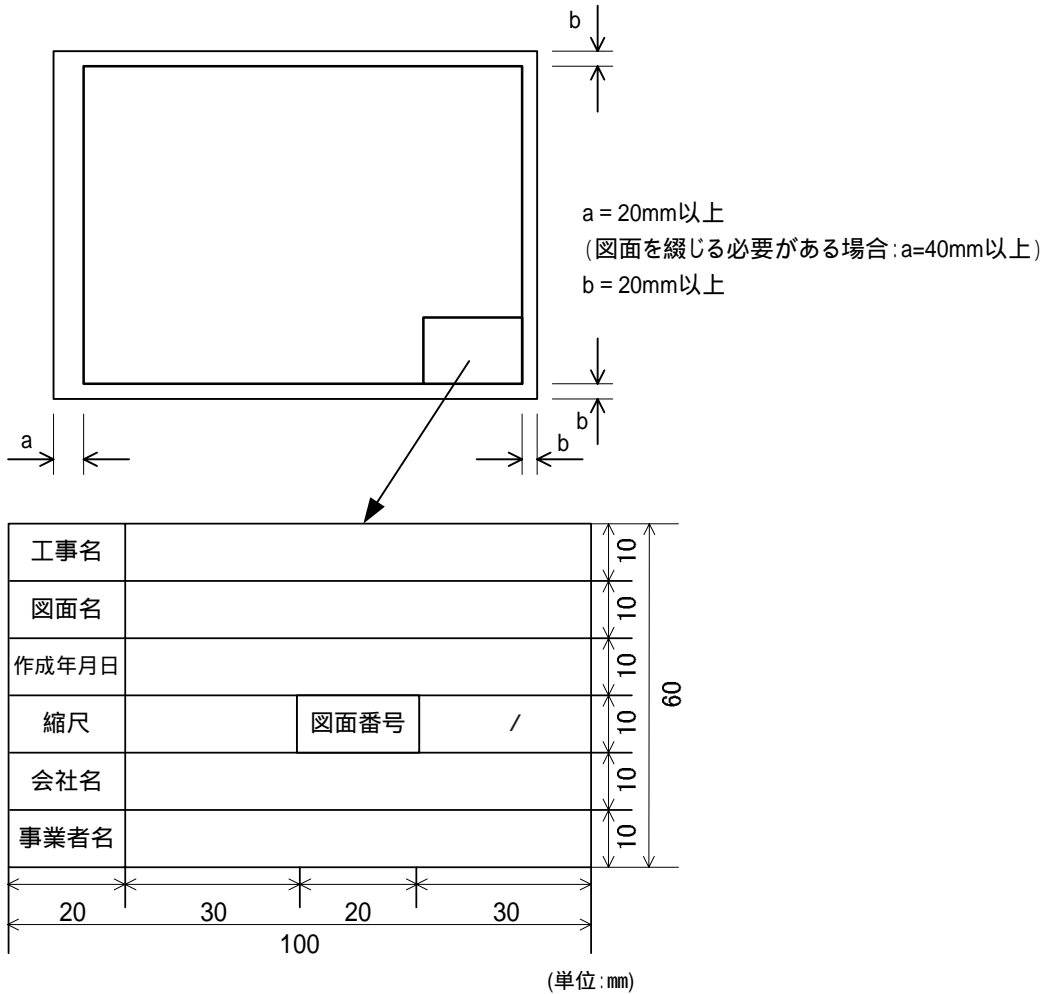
b

a = 20mm以上
（図面を綴じる必要がある場合：a=40mm以上）
b = 20mm以上

b

a

b

| 工事名 | | | |
|---|---|---|---|
| 図面名 | | | |
| 作成年月日 | | | |
| 縮尺 | | 図面番号 | / |
| 会社名 | | | |
| 事業者名 | | | |

10
10
10
10
10
10
60

20 30 20 30
100

(単位：mm)